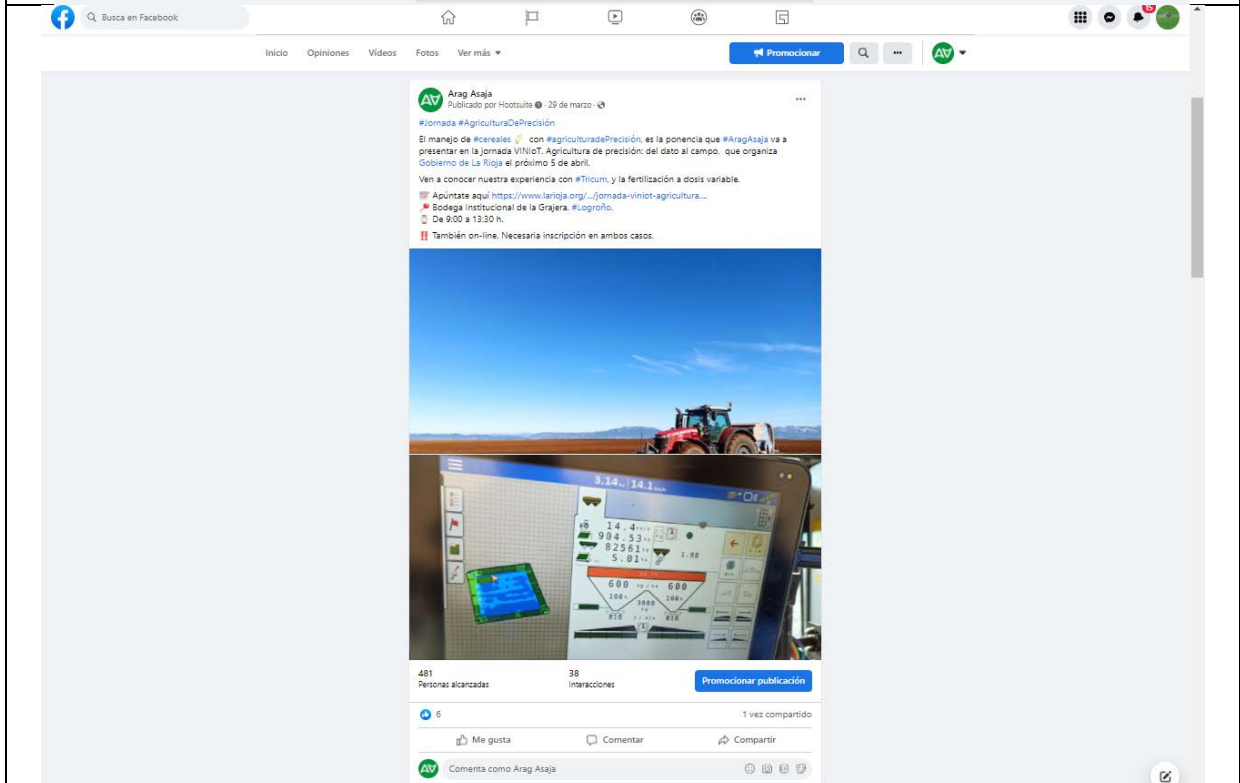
Busca en Facebook

Inicio Opiniones Videos Fotos Ver más ▾

Promocionar

Arag Asaja
Publicado por Hootsuite · 29 de marzo ·

#Jornada #AgriculturaDePrecisión

El manejo de #cereales con #agriculturadePrecisión, es la ponencia que #AragAsaja va a presentar en la jornada VINIoT. Agricultura de precisión: del dato al campo, que organiza Gobierno de La Rioja el próximo 5 de abril.

Ven a conocer nuestra experiencia con #Tricum, y la fertilización a dosis variable.

Apúntate aquí https://www.larioja.org/.../jornada-viniot-agricultura...
Bodega Institucional de la Grajera. #Logroño.
De 9:00 a 13:30 h.

‼ También on-line. Necesaria inscripción en ambos casos.

3.14 14.1
14.4
904.53
82561
5.01
1.00
600 600
100% 100%
3000
810 810

481
Personas alcanzadas

38
Interacciones

Promocionar publicación

6

1 vez compartido

Me gusta Comentar Compartir

Comenta como Arag Asaja